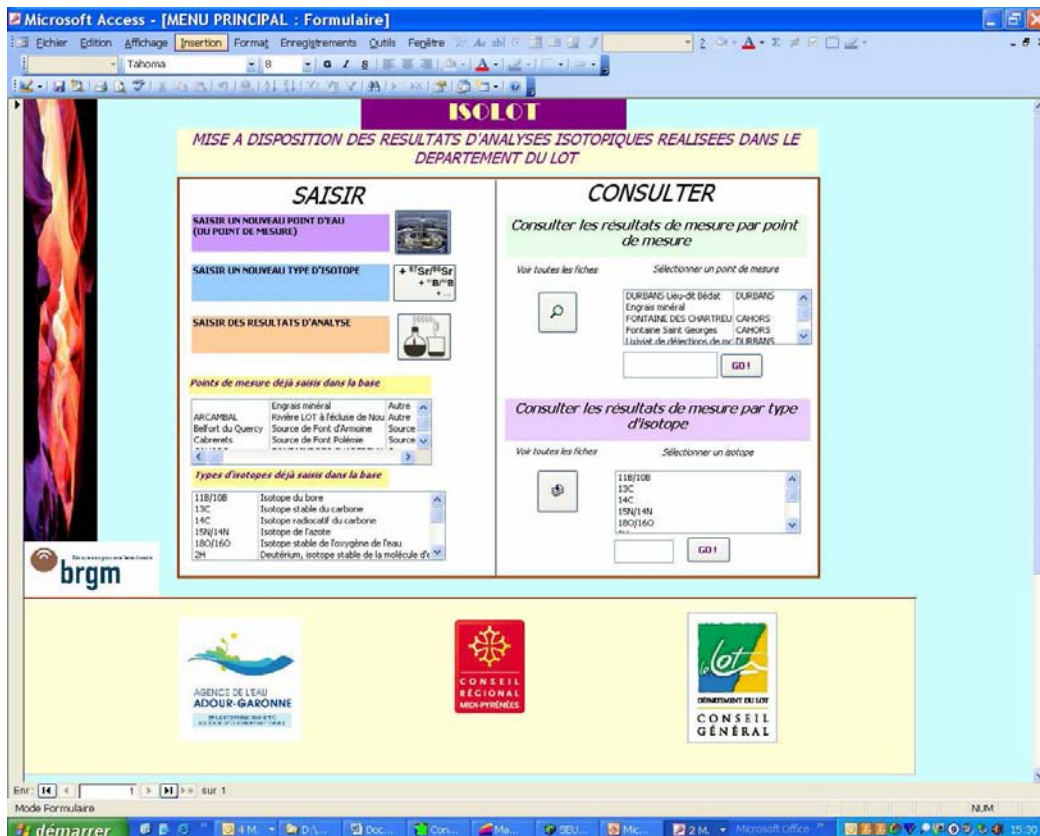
Microsoft Access - [MENU PRINCIPAL : Formulaire]

Fichier Edition Affichage Insertion Format Enregistrements Outils Fenêtre

Tahoma 8

ISOLOT

MISE A DISPOSITION DES RESULTATS D'ANALYSES ISOTOPIQUES REALISEES DANS LE DEPARTEMENT DU LOT

SAISIR

SAISIR UN NOUVEAU POINT D'EAU (OU POINT DE MESURE)

SAISIR UN NOUVEAU TYPE D'ISOTOPE

+ $^{87}Sr/^{86}Sr$ + $^{11}B/^{10}B$ + ...

SAISIR DES RESULTATS D'ANALYSE

Points de mesure déjà saisis dans la base

| | Engrais minéral | Autre |
|---|---|---|
| ARCAMBAL | Rivière LOT à l'écluse de Nou | Autre |
| Belfort du Quercy | Source de Font d'Armoine | Source |
| Cabrerets | Source de Font Polémie | Source |

Types d'isotopes déjà saisis dans la base

| | |
|---|---|
| 11B/10B | Isotope du bore |
| 13C | Isotope stable du carbone |
| 14C | Isotope radiocatif du carbone |
| 15N/14N | Isotope de l'azote |
| 18O/16O | Isotope stable de l'oxygène de l'eau |
| 2H | Deutérium, isotope stable de la molécule d'e |

CONSULTER

Consulter les résultats de mesure par point de mesure

Voir toutes les fiches

Sélectionner un point de mesure

| | |
|---|---|
| DURBANS Lieu-dit Bédat | DURBANS |
| Engrais minéral | |
| FONTAINE DES CHARTREU | CAHORS |
| Fontaine Saint Georges | CAHORS |
| Lixiviat de déjections de mo | DURBANS |

GO !

Consulter les résultats de mesure par type d'isotope

Voir toutes les fiches

Sélectionner un isotope

11B/10B
13C
14C
15N/14N
18O/16O

GO !

brgm

AGENCE DE L'EAU ADOUR-GARONNE

CONSEIL RÉGIONAL MIDI-PYRÉNÉES

le Lot
DÉPARTEMENT DU LOT
CONSEIL GÉNÉRAL

Enr: 1 sur 1

Mode Formulaire

NUM

démarrer

15:30